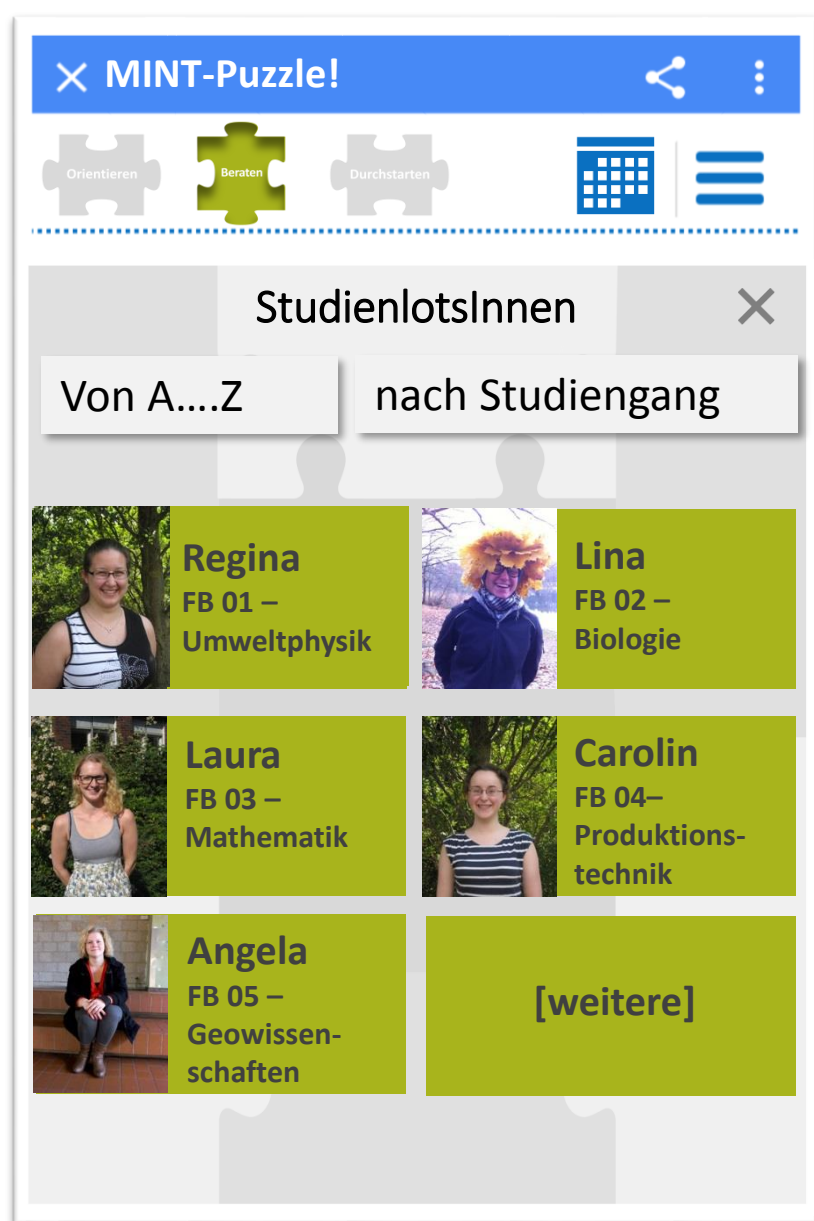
MINT-Puzzle!

Orientieren Beraten Durchstarten

StudienlotsInnen

Von A….Z

nach Studiengang

Regina
FB 01 – Umweltphysik

Lina
FB 02 – Biologie

Laura
FB 03 – Mathematik

Carolin
FB 04– Produktionstechnik

Angela
FB 05 – Geowissenschaften

[weitere]